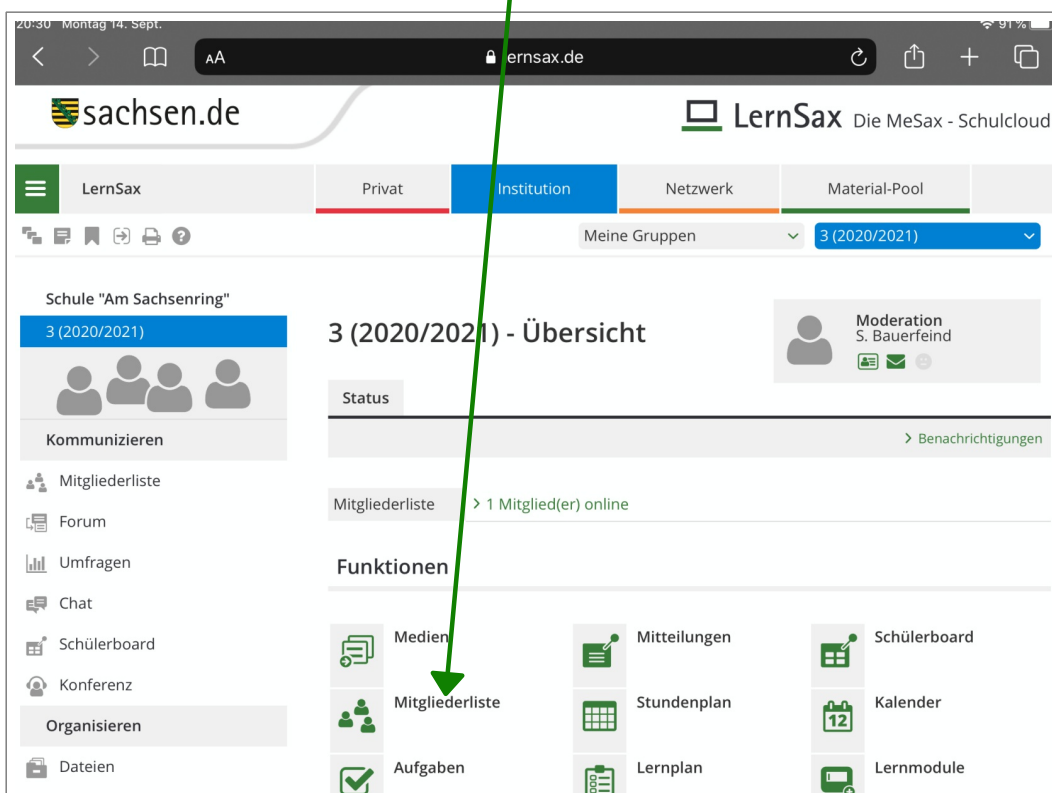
20:30 Montag 14. Sept.

91 %

AA lernsax.de

sachsen.de

LernSax Die MeSax - Schulcloud

LernSax

Privat

Institution

Netzwerk

Material-Pool

Meine Gruppen

3 (2020/2021)

Schule "Am Sachsenring"

3 (2020/2021)

Kommunizieren

Mitgliederliste

Forum

Umfragen

Chat

Schülerboard

Konferenz

Organisieren

Dateien

3 (2020/2021) - Übersicht

Moderation
S. Bauerfeind

Status

> Benachrichtigungen

Mitgliederliste

> 1 Mitglied(er) online

Funktionen

Medien

Mitteilungen

Schülerboard

Mitgliederliste

Stundenplan

Kalender

12

Aufgaben

Lernplan

Lernmodule